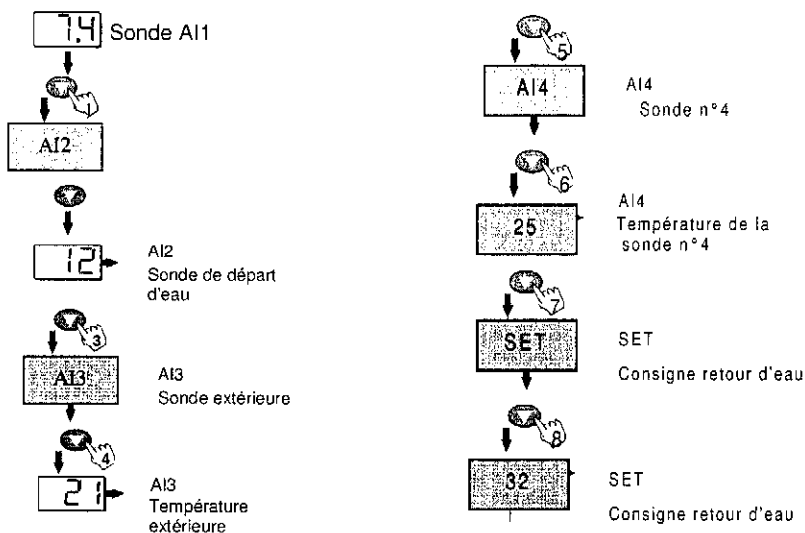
7.4 Sonde AI1

1

AI2

12

AI2
Sonde de départ d'eau

3

AI3

AI3
Sonde extérieure

4

21

AI3
Température extérieure

5

AI4

AI4
Sonde n°4

6

25

AI4
Température de la sonde n°4

7

SET

SET
Consigne retour d'eau

8

32

SET
Consigne retour d'eau